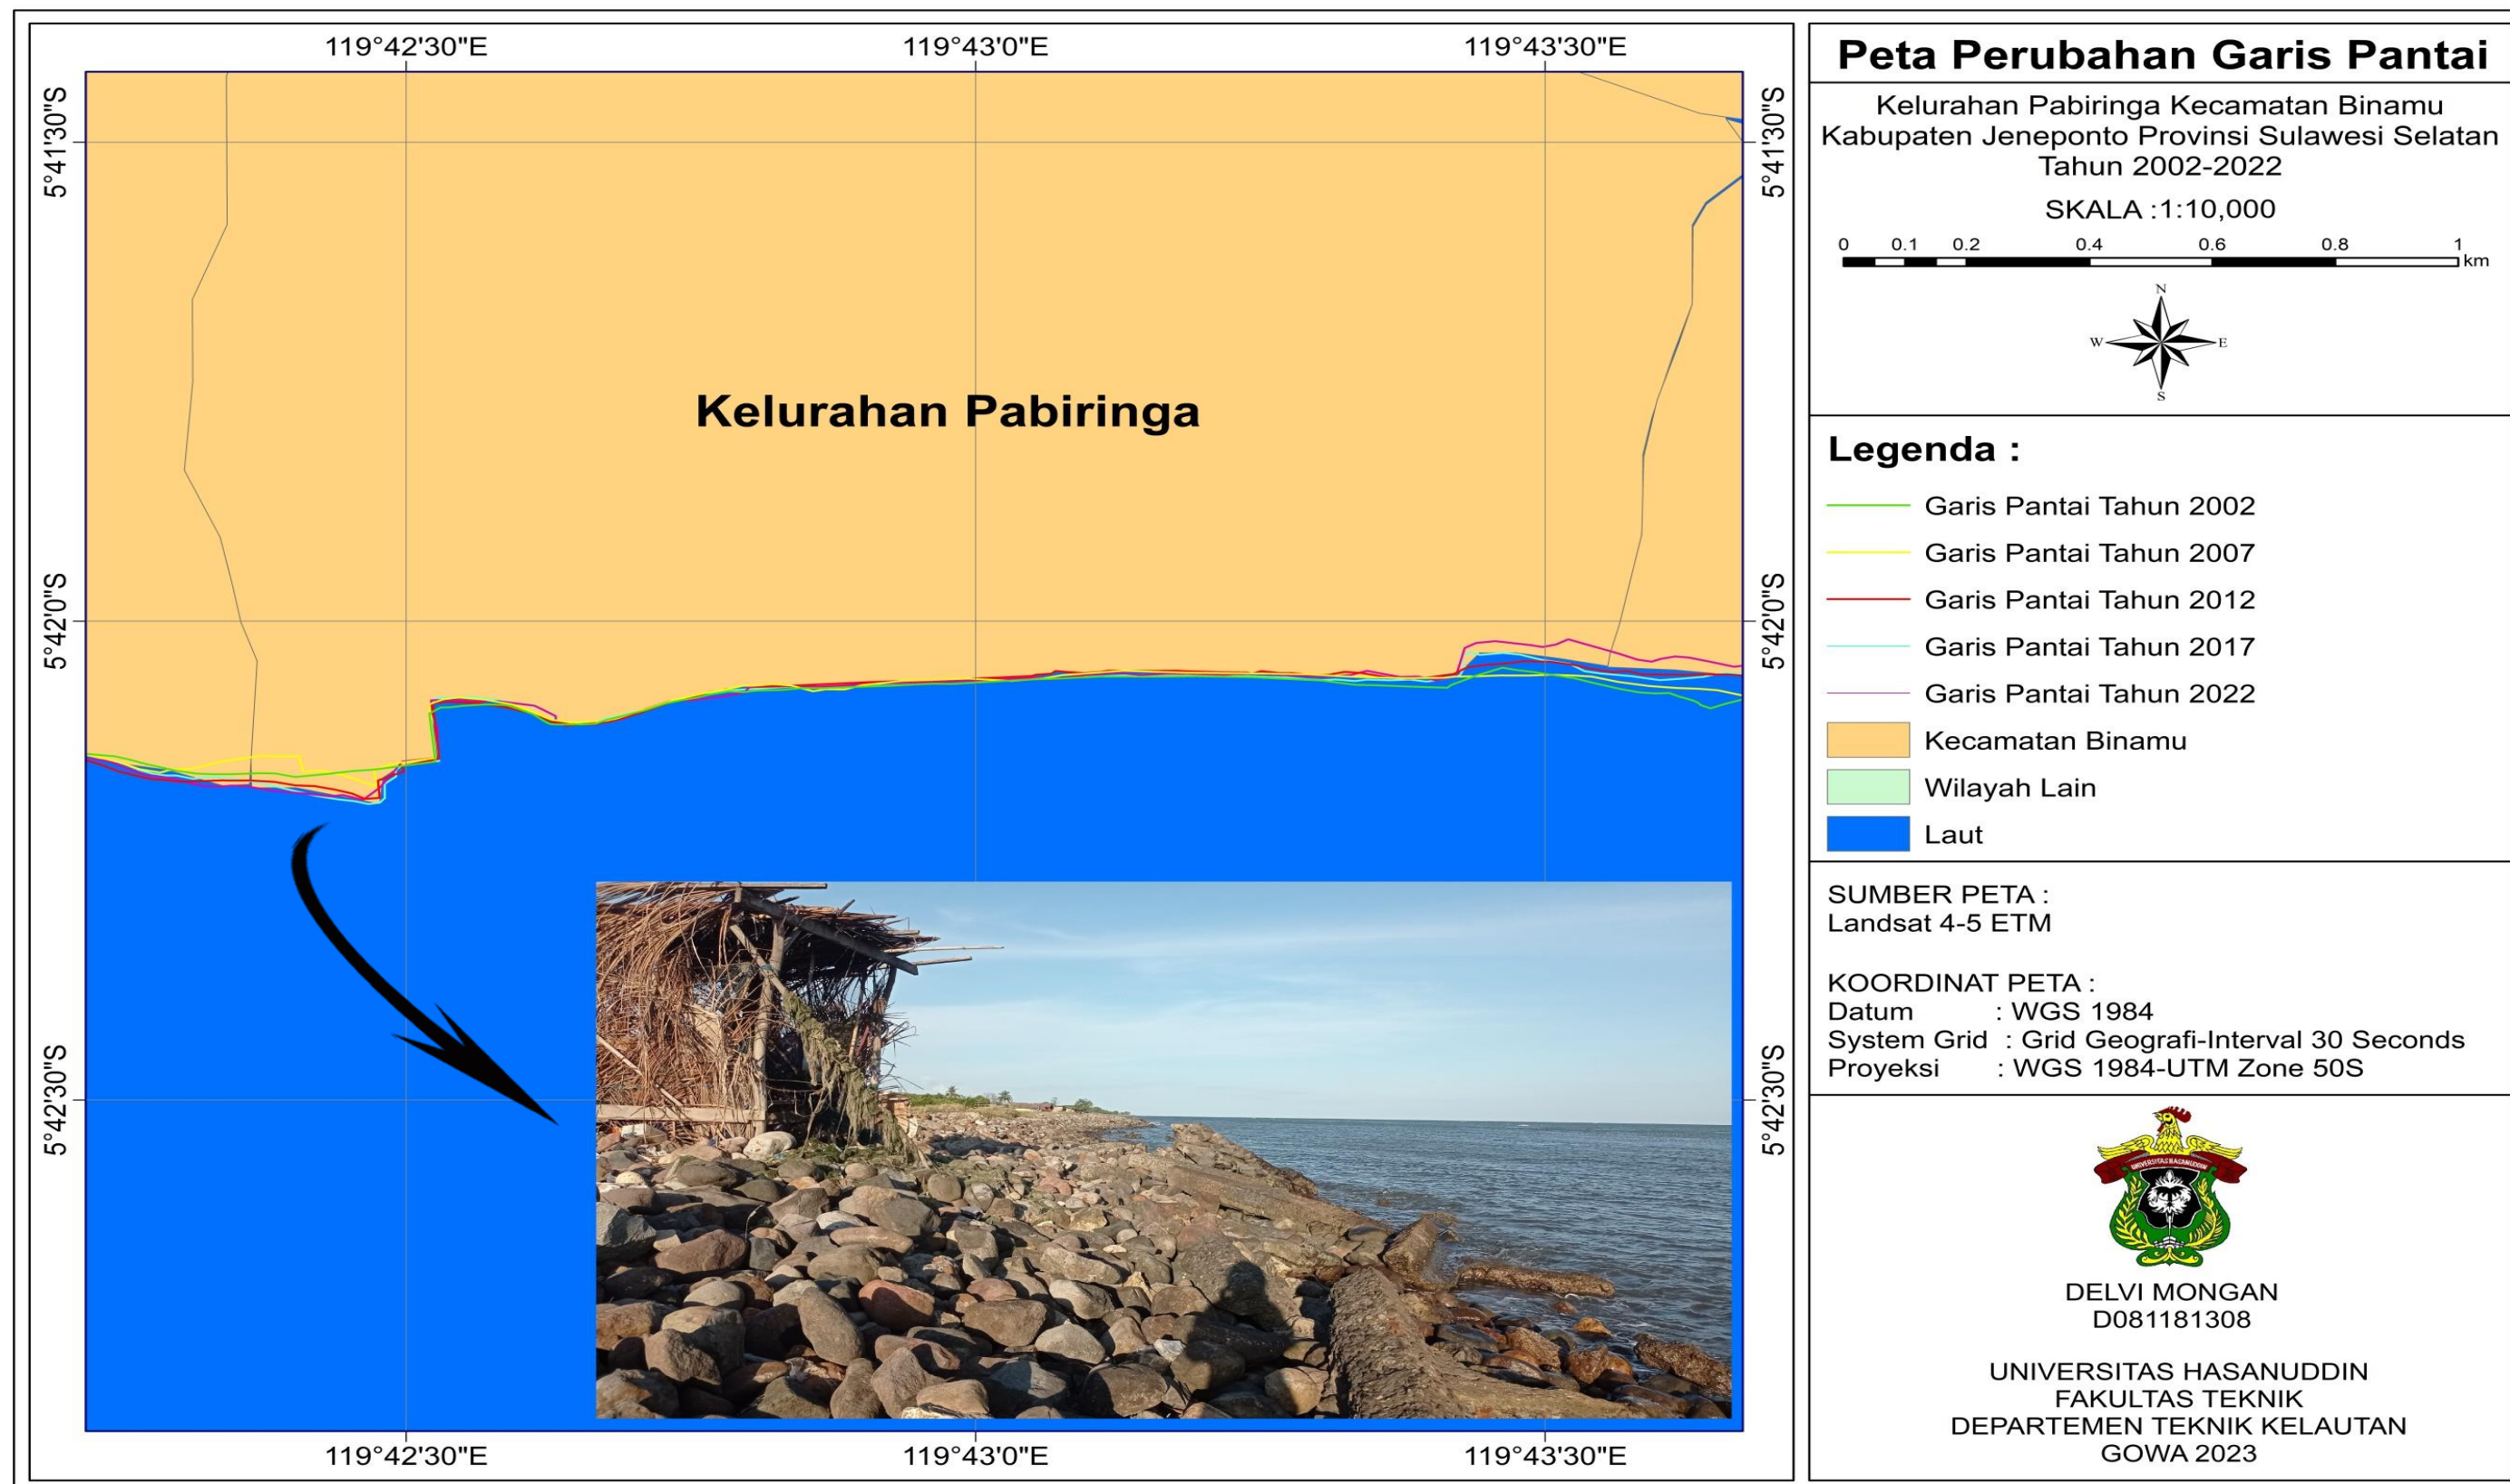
119°42'30"E 119°43'0"E 119°43'30"E

5°41'30"S 5°42'0"S 5°42'30"S

Kelurahan Pabiringa

119°42'30"E 119°43'0"E 119°43'30"E

Peta Perubahan Garis Pantai

Kelurahan Pabiringa Kecamatan Binamu Kabupaten Jeneponto Provinsi Sulawesi Selatan Tahun 2002-2022

SKALA :1:10,000

0 0.1 0.2 0.4 0.6 0.8 1 km

N W E S

Legenda :

Garis Pantai Tahun 2002
Garis Pantai Tahun 2007
Garis Pantai Tahun 2012
Garis Pantai Tahun 2017
Garis Pantai Tahun 2022
Kecamatan Binamu
Wilayah Lain
Laut

SUMBER PETA :
Landsat 4-5 ETM

KOORDINAT PETA :
Datum : WGS 1984
System Grid : Grid Geografi-Interval 30 Seconds
Proyeksi : WGS 1984-UTM Zone 50S

UNIVERSITAS HASANUDDIN

DELVI MONGAN
D081181308

UNIVERSITAS HASANUDDIN
FAKULTAS TEKNIK
DEPARTEMEN TEKNIK KELAUTAN
GOWA 2023